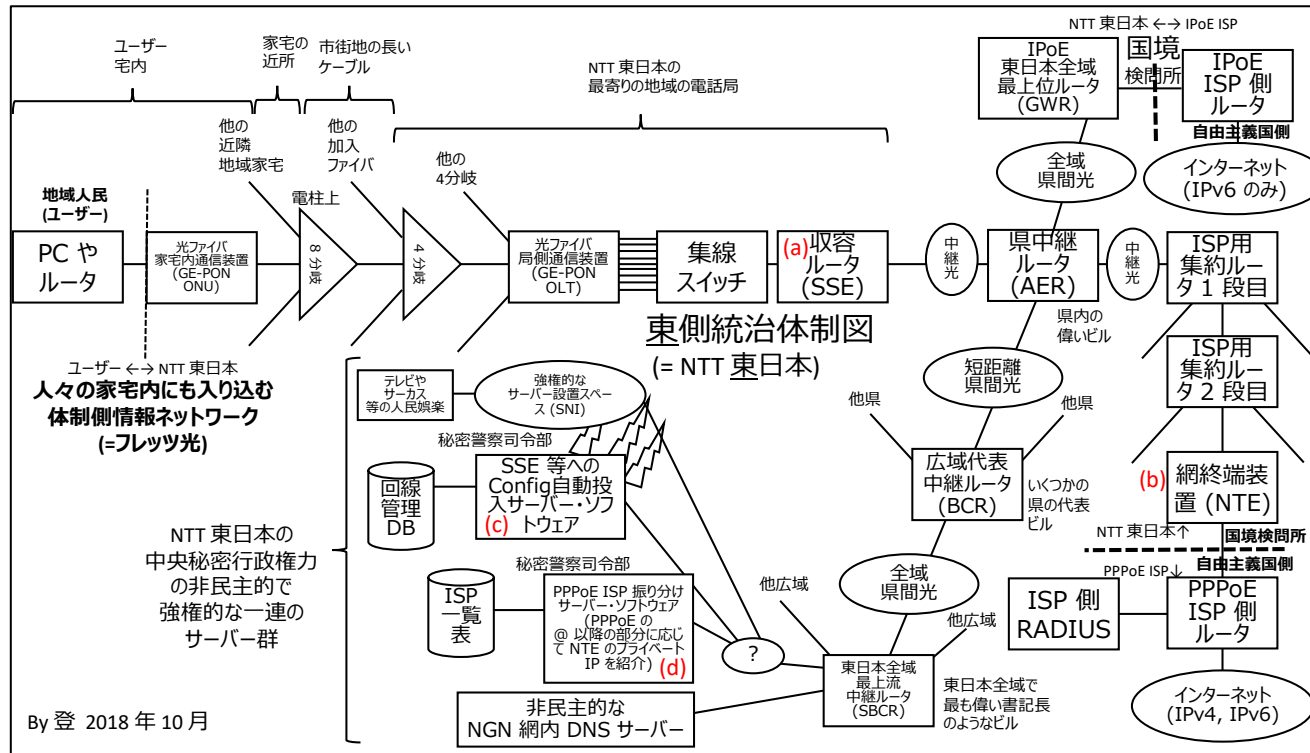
ユーザー宅内

家宅の近所

市街地の長いケーブル

NTT 東日本の最寄りの地域の電話局

NTT 東日本 ←→ IPoE ISP

IPoE 東日本全域 最上位ルータ (GWR)

国境 検問所

IPoE ISP 側 ルータ

自由主義国側

他の近隣地域家宅

他の加入ファイバ

他の4分岐

電柱上

全域 県間光

インターネット (IPv6 のみ)

地域人民 (ユーザー)

PC や ルータ

光ファイバ 家宅内通信装置 (GE-PON ONU)

8 分岐

4 分岐

光ファイバ 局側通信装置 (GE-PON OLT)

集線 スイッチ

(a) 収容 ルータ (SSE)

中継光

県中継 ルータ (AER)

中継光

ISP用 集約ルータ 1 段目

東側統治体制図

(= NTT 東日本)

県内の偉いビル

ISP用 集約ルータ 2 段目

ユーザー ←→ NTT 東日本

人々の家宅内にも入り込む 体制側情報ネットワーク (=フレッツ光)

テレビや サーカス 等の人民娯楽

強権的な サーバー設置スペース (SNI)

短距離 県間光

他県

他県

秘密警察司令部

回線 管理 DB

SSE 等への Config自動投入サーバー・ソフトウェア (c)

広域代表 中継ルータ (BCR)

いくつかの県の代表ビル

(b) 網終端装置 (NTE)

NTT 東日本の 中央秘密行政権力 の非民主的で 強権的な一連の サーバー群

NTT 東日本↑

国境検問所

自由主義国側

秘密警察司令部

ISP 一覧表

PPPoE ISP 振り分け サーバー・ソフトウェア (PPPoE の @ 以降の部分に応じて NTE のプライベート IP を紹介) (d)

?

他広域

全域 県間光

他広域

PPPoE ISP↓

ISP 側 RADIUS

PPPoE ISP 側 ルータ

東日本全域 最上流 中継ルータ (SBCR)

東日本全域で 最も偉い書記長 のようなビル

インターネット (IPv4, IPv6)

非民主的な NGN 網内 DNS サーバー

By 登 2018 年 10 月